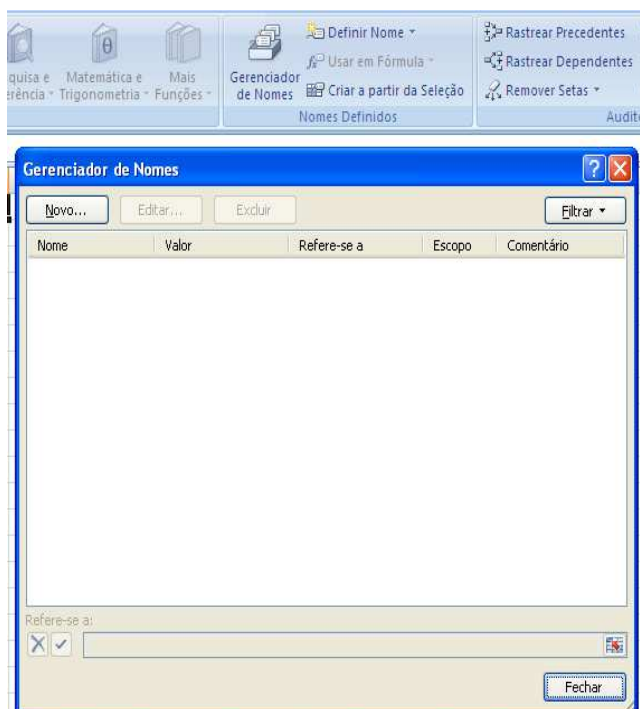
quisa e erência ▾ Matemática e Trigonometria ▾ Mais Funções ▾ Gerenciador de Nomes Definir Nome ▾ Usar em Fórmula ▾ Criar a partir da Seleção Nomes Definidos Rastrear Precedentes Rastrear Dependentes Remover Setas ▾ Audit

Gerenciador de Nomes

Novo... Editar... Excluir Filtrar ▾

| Nome | Valor | Refere-se a | Escopo | Comentário |
|---|---|---|---|---|

Refere-se a:

Fechar